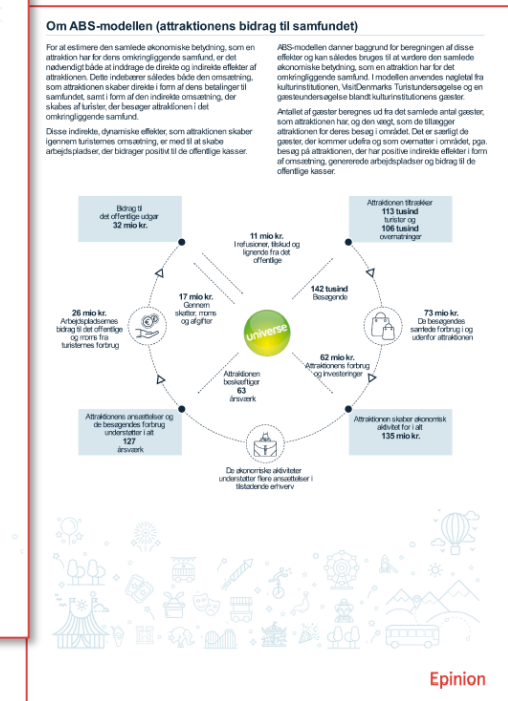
Om ABS-modellen (attraktionens bidrag til samfundet)

For at estimere den samlede økonomiske betydning, som en attraktion har for dens omkringliggende samfund, er det nødvendigt både at inddrage de direkte og indirekte effekter af attraktionen. Dette indebærer således både den omsætning, som attraktionen skaber direkte i form af dens betalinger til samfundet, samt i form af den indirekte omsætning, der skabes af turister, der besøger attraktionen i det omkringliggende samfund.

Disse indirekte, dynamiske effekter, som attraktionen skaber igennem turisternes omsætning, er med til at skabe arbejdspladser, der bidrager positivt til de offentlige kasser.

ABS-modellen danner baggrund for beregningen af disse effekter og kan således bruges til at vurdere den samlede økonomiske betydning, som en attraktion har for det omkringliggende samfund. I modellen anvendes nøgletal fra kulturinstitutionen, VisitDenmarks Turistundersøgelse og en gæsteundersøgelse blandt kulturinstitutionens gæster.

Antallet af gæster beregnes ud fra det samlede antal gæster, som attraktionen har, og den vægt, som de tillægger attraktionen for deres besøg i området. Det er særligt de gæster, der kommer udefra og som overnatter i området, pga. besøg på attraktionen, der har positive indirekte effekter i form af omsætning, genererede arbejdspladser og bidrag til de offentlige kasser.

Bidrag til det offentlige udgør 32 mio kr.

11 mio kr. I refusioner, tilskud og lignende fra det offentlige

Attraktionen tiltrækker 113 tusind turister og 106 tusind overnatninger

142 tusind Besøgende

26 mio kr. Arbejdspladsernes bidrag til det offentlige og moms fra turisternes forbrug

17 mio kr. Gennem skatter, moms og afgifter

universe

73 mio kr. De besøgendes samlede forbrug i og udenfor attraktionen

62 mio kr. Attraktionens forbrug og investeringer

Attraktionen beskæftiger 63 årsværk

Attraktionen ansættelser og de besøgendes forbrug understøtter i alt 127 årsværk

Attraktionen skaber økonomisk aktivitet for i alt 135 mio kr.

De økonomiske aktiviteter understøtter flere ansættelser i tilstødende erhverv

Epinion